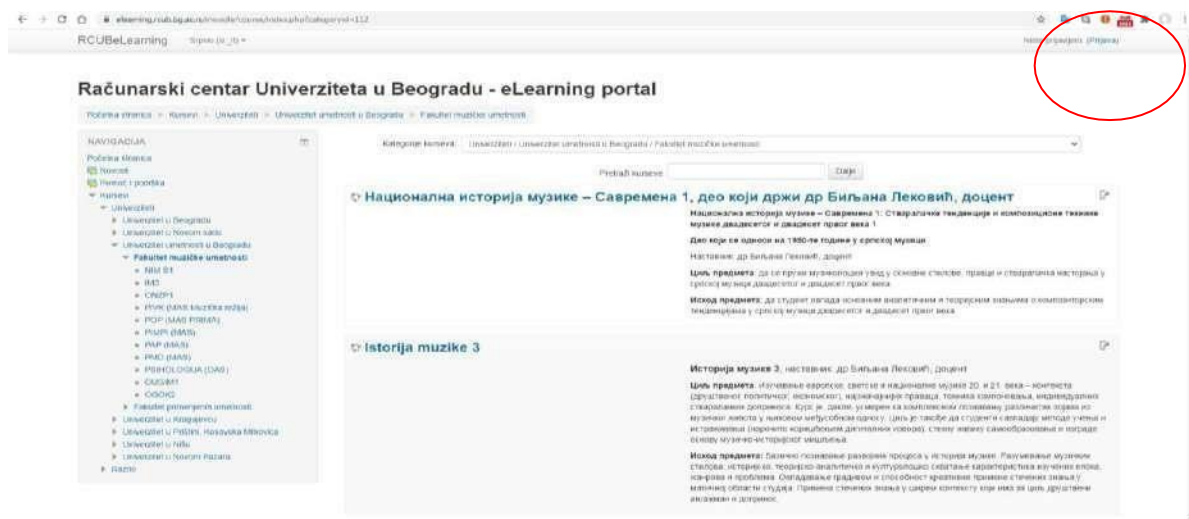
elearning.rcub.bg.ac.rs/moodle/course/index.php?categoryid=112

RCUBeLearning Srpski (sr_lt)

Niste prijavljeni. (Prijava)

Računarski centar Univerziteta u Beogradu - eLearning portal

Početna stranica > Kursevi > Univerziteti > Univerzitet umetnosti u Beogradu > Fakultet muzičke umetnosti

NAVIGACIJA
Početna stranica
Novosti
Pomoć i podrška
Kursevi
Univerziteti
Univerzitet u Beogradu
Univerzitet u Novom Sadu
Univerzitet umetnosti u Beogradu
Fakultet muzičke umetnosti
NIM 01
IMS
ONZP1
PMK (MAS Muzička režija)
POP (MAS PRIMA)
PIMPI (MAS)
PAP (MAS)
PMD (MAS)
PSIHOLOGIJA (OAS)
OUSIM1
OSOIG
Fakultet primenjenih umetnosti
Univerzitet u Kragujevcu
Univerzitet u Prištini, Kosovska Mitrovica
Univerzitet u Nišu
Univerzitet u Novom Pazaru
Razno

Kategorije kurseva: Univerziteti / Univerzitet umetnosti u Beogradu / Fakultet muzičke umetnosti

Pretraži kurseve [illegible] Dalje

Национална историја музике – Савремена 1, део који држи др Биљана Лековић, доцент

Национална историја музике – Савремена 1: Стваралачке тенденције и композиционе технике музике двадесетог и двадесет првог века 1

Део који се односи на 1950-те године у српској музици

Наставник: др Биљана Лековић, доцент

Циљ предмета: да се пружи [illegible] увид у основне стилове, правце и стваралачка мастерија у српској музици двадесетог и двадесет првог века

Исход предмета: да студент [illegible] основним аналитичким и теоријским знањима о композиторским тенденцијама у српској музици двадесетог и двадесет првог века

Istorija muzike 3

Историја музике 3, наставник: др Биљана Лековић, доцент

Циљ предмета: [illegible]

Исход предмета: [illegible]